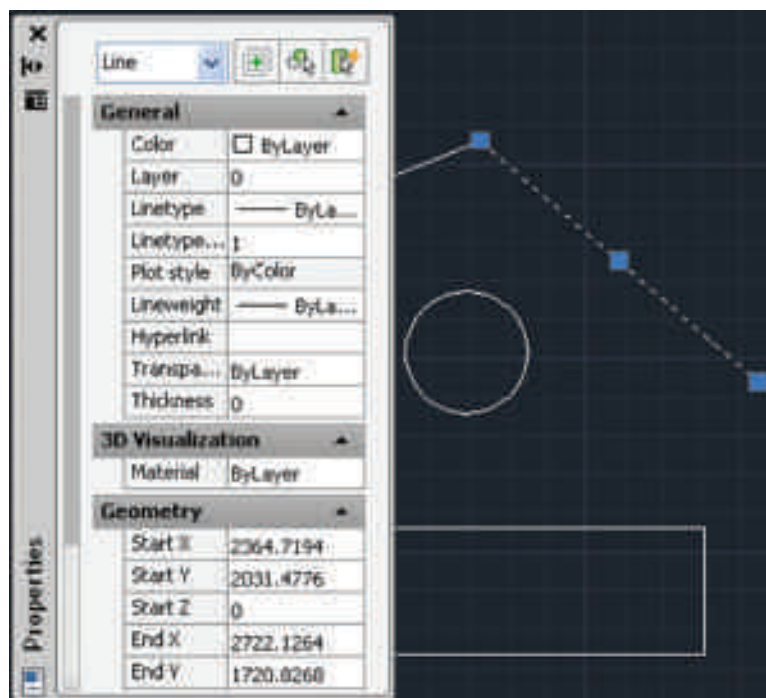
Line

General
| | |
|---|---|
| Color | ByLayer |
| Layer | 0 |
| Linetype | ByLa... |
| Linetype... | 1 |
| Plot style | ByColor |
| Lineweight | ByLa... |
| Hyperlink | |
| Transpa... | ByLayer |
| Thickness | 0 |

3D Visualization
| | |
|---|---|
| Material | ByLayer |

Geometry
| | |
|---|---|
| Start X | 2364.7194 |
| Start Y | 2031.4776 |
| Start Z | 0 |
| End X | 2722.1264 |
| End Y | 1720.8268 |

Properties